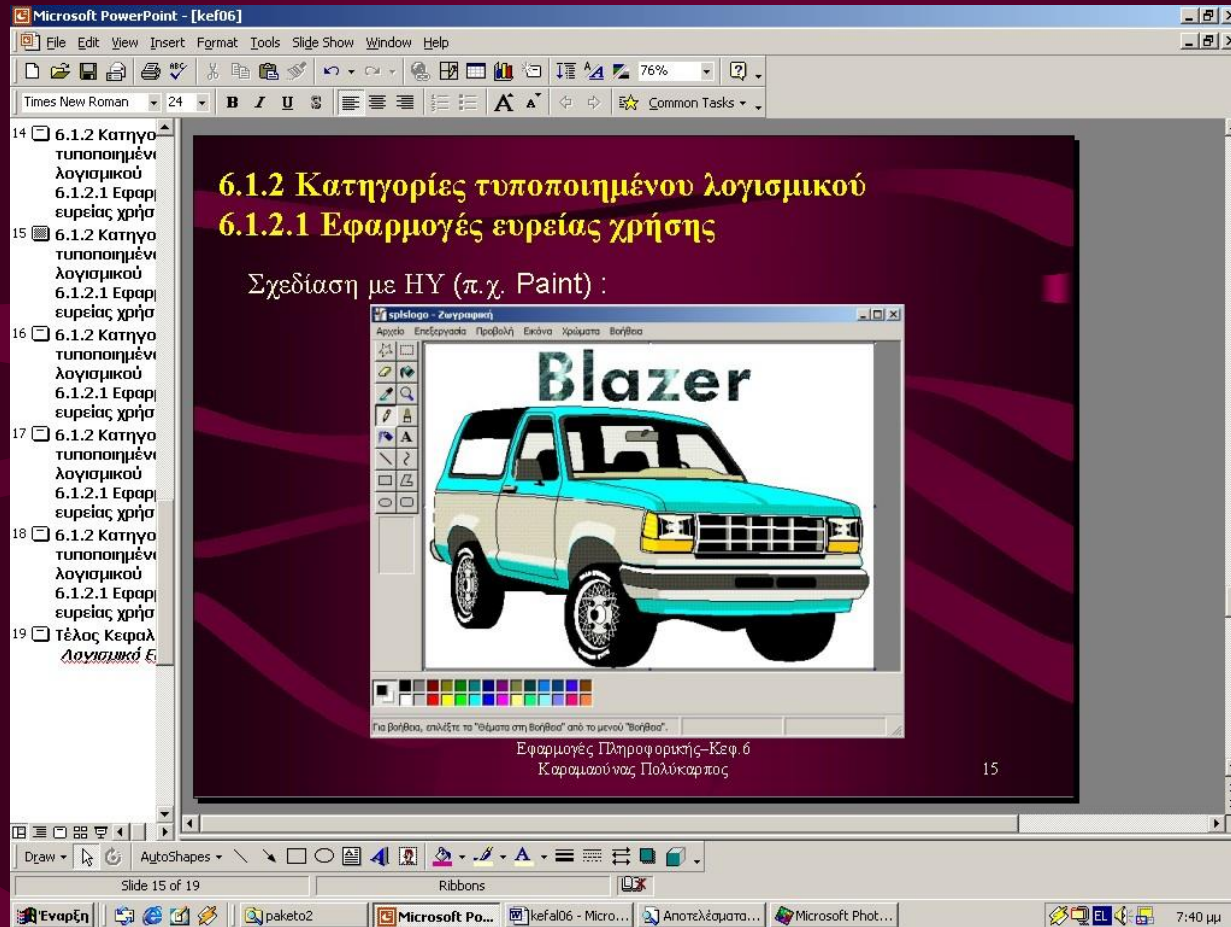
Microsoft PowerPoint - [kef06]

File Edit View Insert Format Tools Slide Show Window Help

76%

Times New Roman 24 B I U S Common Tasks

14 6.1.2 Κατηγο τυποποιημένο λογισμικού 6.1.2.1 Εφαρμ ευρείας χρήσ
15 6.1.2 Κατηγο τυποποιημένο λογισμικού 6.1.2.1 Εφαρμ ευρείας χρήσ
16 6.1.2 Κατηγο τυποποιημένο λογισμικού 6.1.2.1 Εφαρμ ευρείας χρήσ
17 6.1.2 Κατηγο τυποποιημένο λογισμικού 6.1.2.1 Εφαρμ ευρείας χρήσ
18 6.1.2 Κατηγο τυποποιημένο λογισμικού 6.1.2.1 Εφαρμ ευρείας χρήσ
19 Τέλος Κεφαλ Λογισμικό Ε

6.1.2 Κατηγορίες τυποποιημένου λογισμικού
6.1.2.1 Εφαρμογές ευρείας χρήσης

Σχεδίαση με ΗΥ (π.χ. Paint) :

splslogo - Ζωγραφική

Αρχείο Επεξεργασία Προβολή Εικόνα Χρώματα Βοήθεια

Blazer

Για Βοήθεια, επιλέξτε τα "Θέματα στη Βοήθεια" από το μενού "Βοήθεια".

Εφαρμογές Πληροφορικής–Κεφ.6
Καραμαούνας Πολύκαρπος

15

Draw AutoShapes

Slide 15 of 19 Ribbons

Έναρξη paketo2 Microsoft Po... kefal06 - Micro... Αποτελέσματα... Microsoft Phot... 7:40 μμ